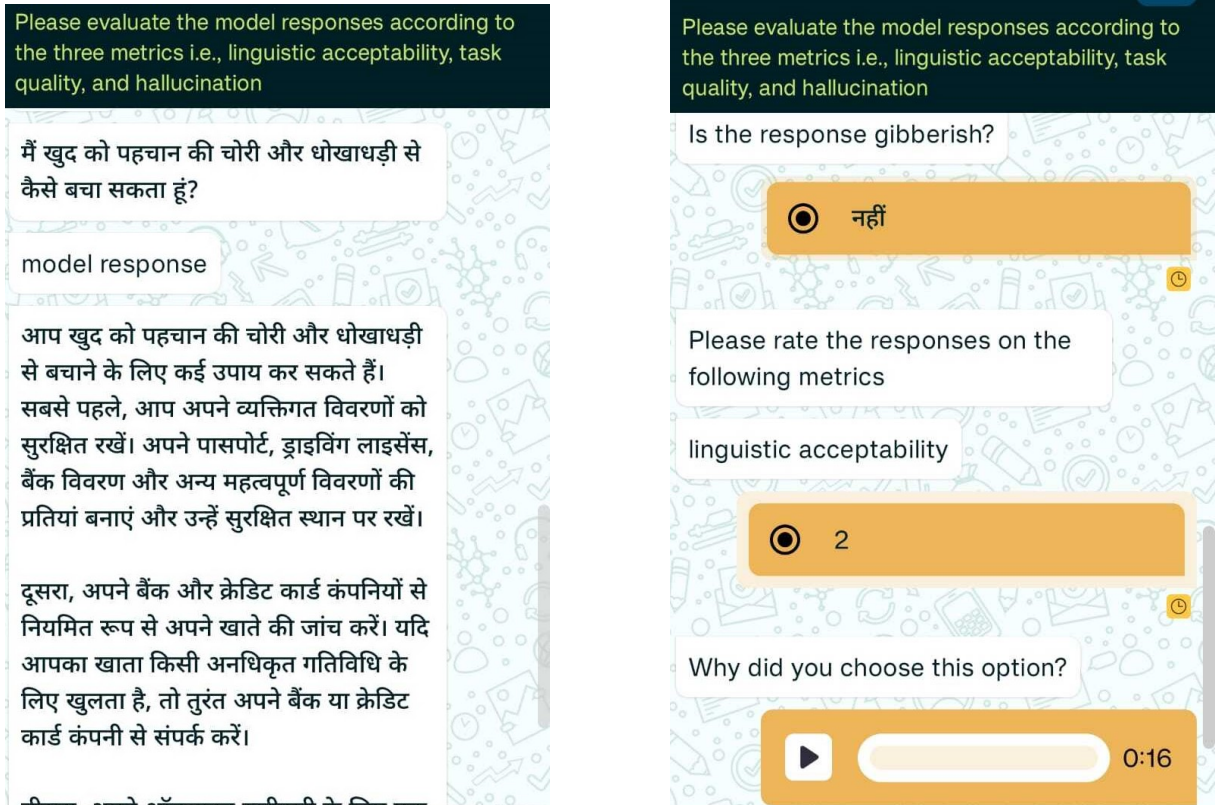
Please evaluate the model responses according to the three metrics i.e., linguistic acceptability, task quality, and hallucination

मैं खुद को पहचान की चोरी और धोखाधड़ी से कैसे बचा सकता हूं?

model response

आप खुद को पहचान की चोरी और धोखाधड़ी से बचाने के लिए कई उपाय कर सकते हैं। सबसे पहले, आप अपने व्यक्तिगत विवरणों को सुरक्षित रखें। अपने पासपोर्ट, ड्राइविंग लाइसेंस, बैंक विवरण और अन्य महत्वपूर्ण विवरणों की प्रतियां बनाएं और उन्हें सुरक्षित स्थान पर रखें।

दूसरा, अपने बैंक और क्रेडिट कार्ड कंपनियों से नियमित रूप से अपने खाते की जांच करें। यदि आपका खाता किसी अनधिकृत गतिविधि के लिए खुलता है, तो तुरंत अपने बैंक या क्रेडिट कार्ड कंपनी से संपर्क करें।

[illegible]

Please evaluate the model responses according to the three metrics i.e., linguistic acceptability, task quality, and hallucination

Is the response gibberish?

नहीं

Please rate the responses on the following metrics

linguistic acceptability

2

Why did you choose this option?

0:16